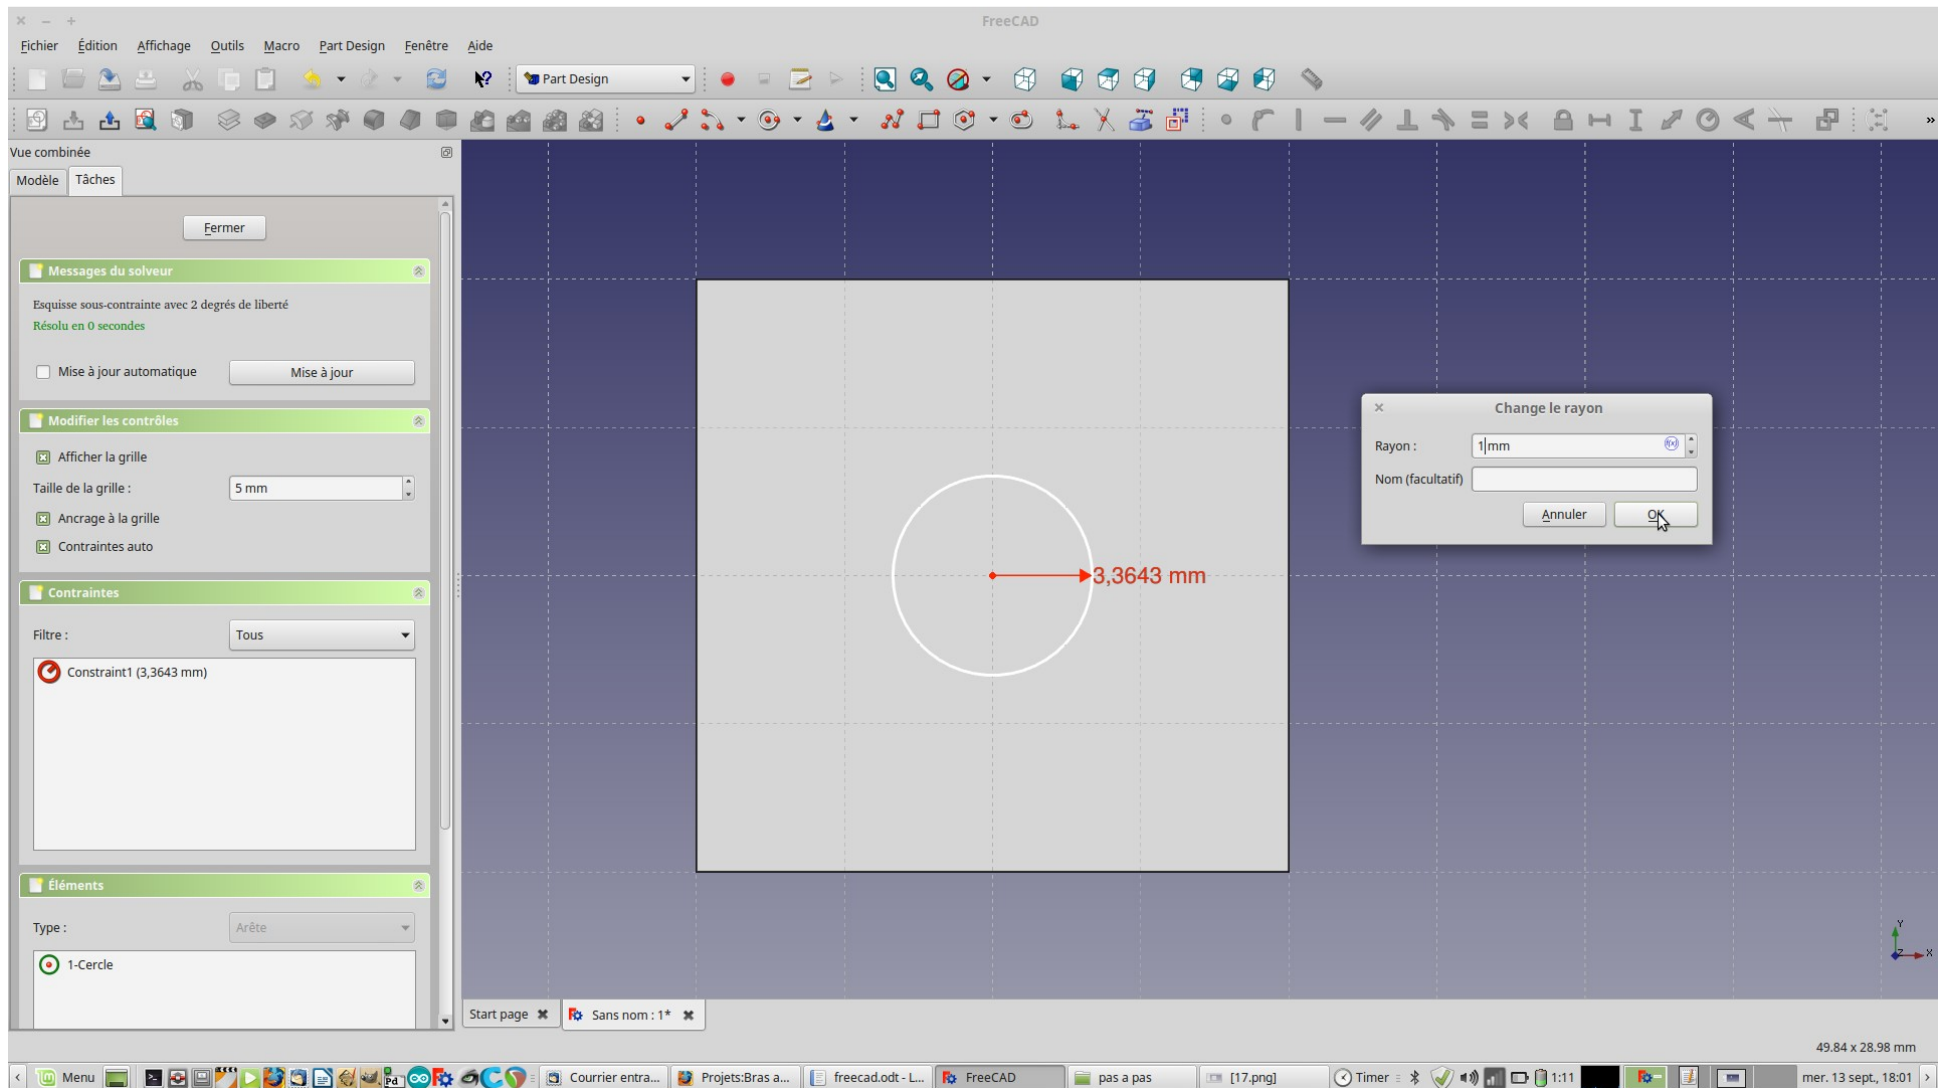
FreeCAD

Fichier Édition Affichage Outils Macro Part Design Fenêtre Aide

Part Design

Vue combinée

Modèle Tâches

Fermer

Messages du solveur

Esquisse sous-contrainte avec 2 degrés de liberté

Résolu en 0 secondes

Mise à jour automatique

Mise à jour

Modifier les contrôles

Afficher la grille

Taille de la grille : 5 mm

Ancrage à la grille

Contraintes auto

Contraintes

Filtre : Tous

Constraint1 (3,3643 mm)

Éléments

Type : Arête

1-Cercle

3,3643 mm

Change le rayon

Rayon : 1mm

Nom (facultatif)

Annuler OK

Start page

Sans nom : 1*

49.84 x 28.98 mm

Menu

Courrier entra...

Projets:Bras a...

freecad.odt - L...

FreeCAD

pas a pas

[17.png]

Timer

1:11

mer. 13 sept., 18:01